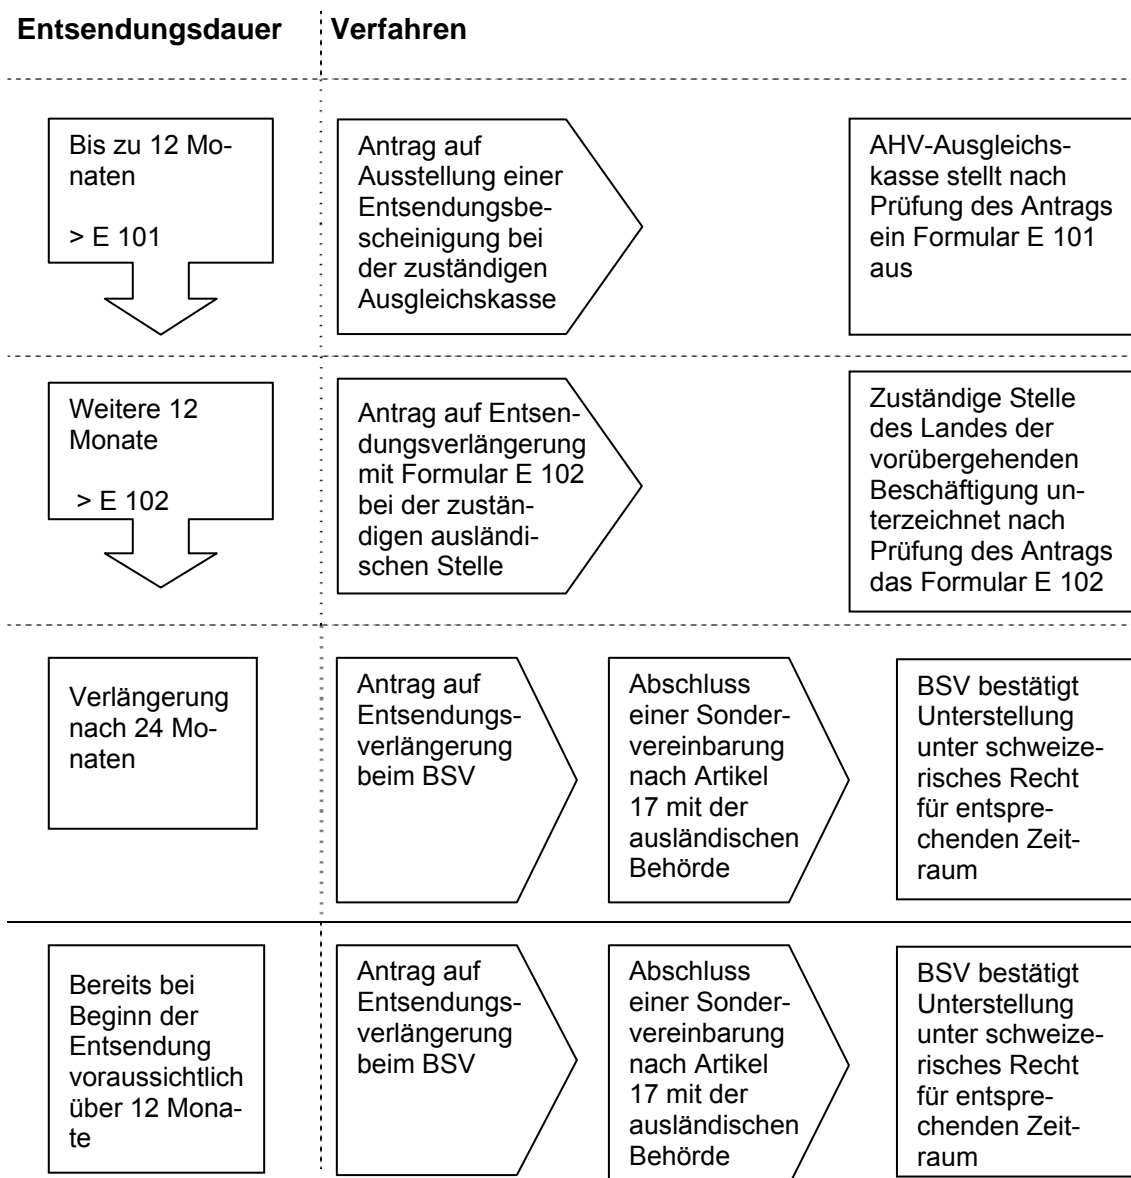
Entsendungsdauer

Verfahren

Bis zu 12 Monaten

> E 101

Antrag auf Ausstellung einer Entsendungsbescheinigung bei der zuständigen Ausgleichskasse

AHV-Ausgleichskasse stellt nach Prüfung des Antrags ein Formular E 101 aus

Weitere 12 Monate

> E 102

Antrag auf Entsendungsverlängerung mit Formular E 102 bei der zuständigen ausländischen Stelle

Zuständige Stelle des Landes der vorübergehenden Beschäftigung unterzeichnet nach Prüfung des Antrags das Formular E 102

Verlängerung nach 24 Monaten

Antrag auf Entsendungsverlängerung beim BSV

Abschluss einer Sondervereinbarung nach Artikel 17 mit der ausländischen Behörde

BSV bestätigt Unterstellung unter schweizerisches Recht für entsprechenden Zeitraum

Bereits bei Beginn der Entsendung voraussichtlich über 12 Monate

Antrag auf Entsendungsverlängerung beim BSV

Abschluss einer Sondervereinbarung nach Artikel 17 mit der ausländischen Behörde

BSV bestätigt Unterstellung unter schweizerisches Recht für entsprechenden Zeitraum